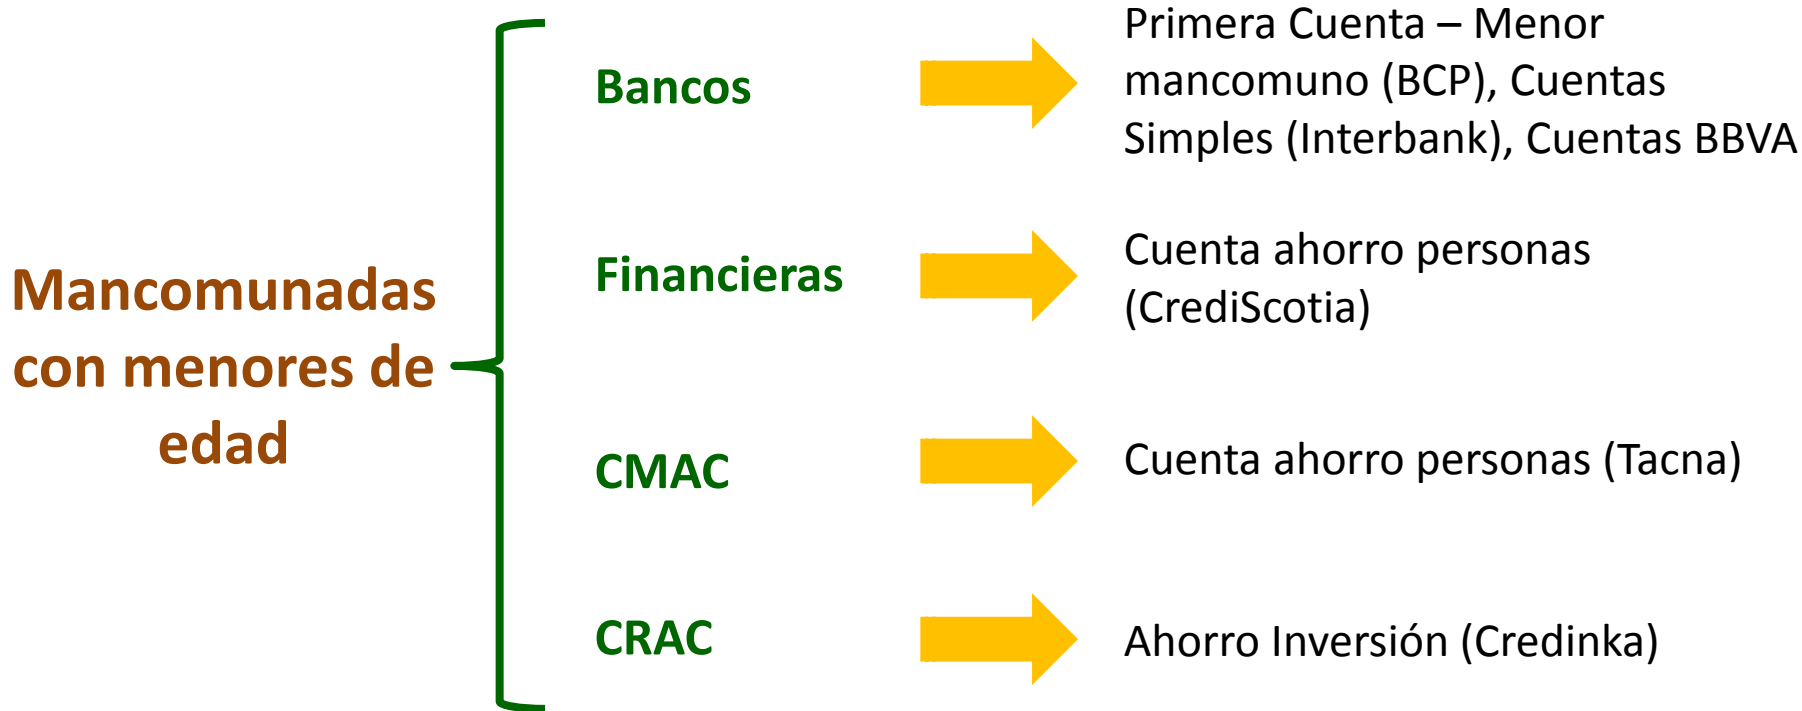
Mancomunadas con menores de edad

Bancos

Primera Cuenta – Menor mancomuno (BCP), Cuentas Simples (Interbank), Cuentas BBVA

Financieras

Cuenta ahorro personas (CrediScotia)

CMAC

Cuenta ahorro personas (Tacna)

CRAC

Ahorro Inversión (Credinka)